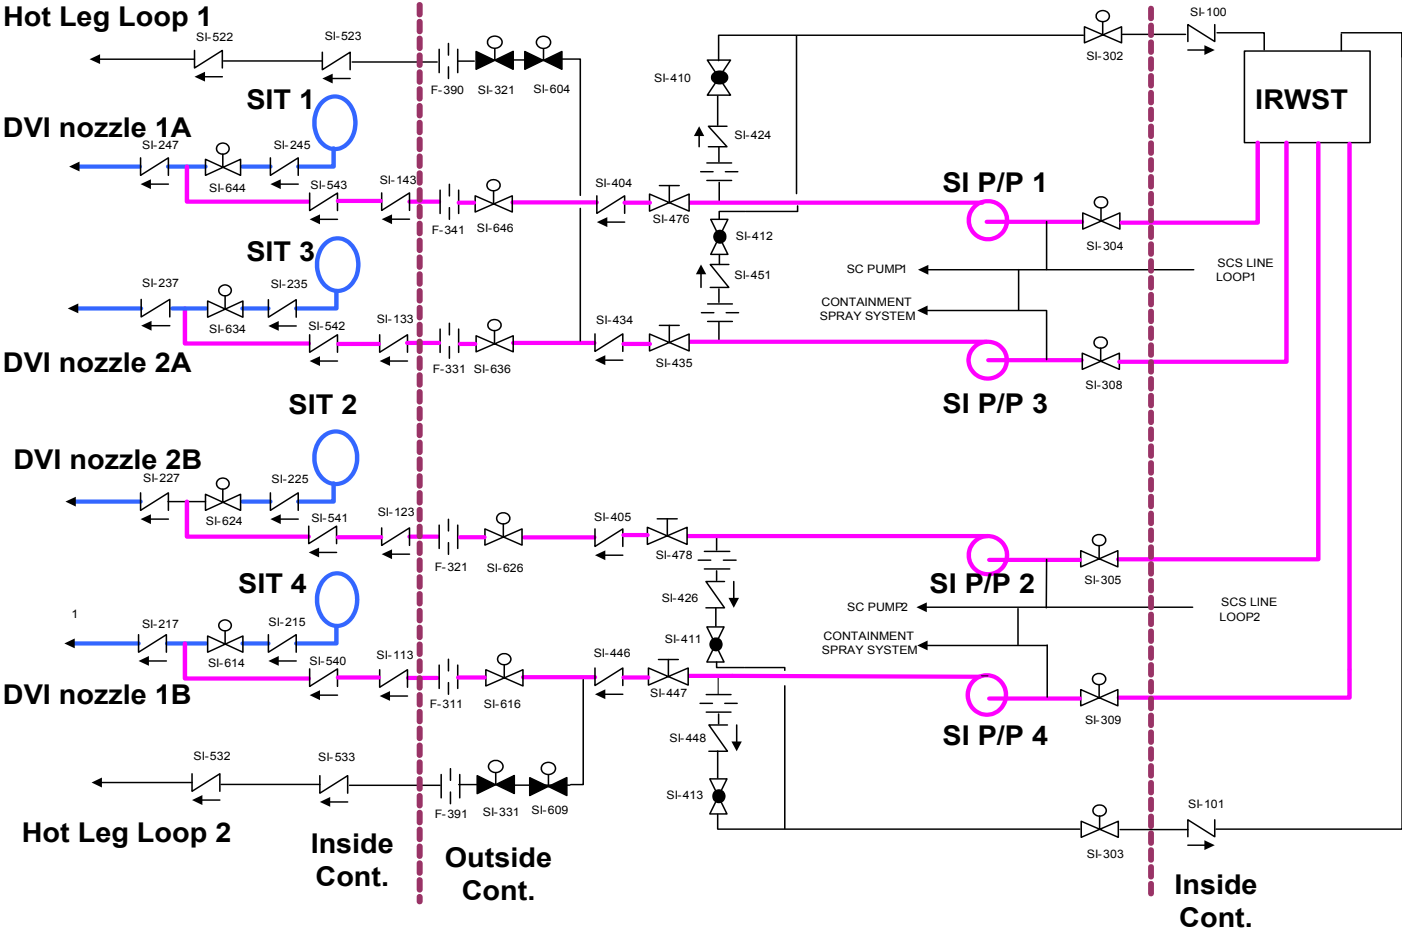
Hot Leg Loop 1

SI-522

SI-523

F-390

SI-321

SI-604

SI-410

SI-424

SI-302

SI-100

IRWST

SIT 1

DVI nozzle 1A

SI-247

SI-644

SI-245

SI-543

SI-143

F-341

SI-646

SI-404

SI-476

SI-412

SI P/P 1

SI-304

SIT 3

SI-451

SC PUMP1

SCS LINE LOOP1

SI-237

SI-634

SI-235

SI-542

SI-133

CONTAINMENT SPRAY SYSTEM

SI-434

SI-435

F-331

SI-636

DVI nozzle 2A

SI-308

SI P/P 3

SIT 2

DVI nozzle 2B

SI-227

SI-624

SI-225

SI-541

SI-123

SI-405

SI-478

F-321

SI-626

SI-426

SI P/P 2

SI-305

SIT 4

SC PUMP2

SCS LINE LOOP2

1

SI-217

SI-614

SI-215

SI-411

CONTAINMENT SPRAY SYSTEM

SI-540

SI-113

SI-446

SI-447

DVI nozzle 1B

F-311

SI-616

SI P/P 4

SI-309

SI-448

SI-532

SI-533

SI-413

F-391

SI-331

SI-609

SI-101

SI-303

Hot Leg Loop 2

Inside Cont.

Outside Cont.

Inside Cont.